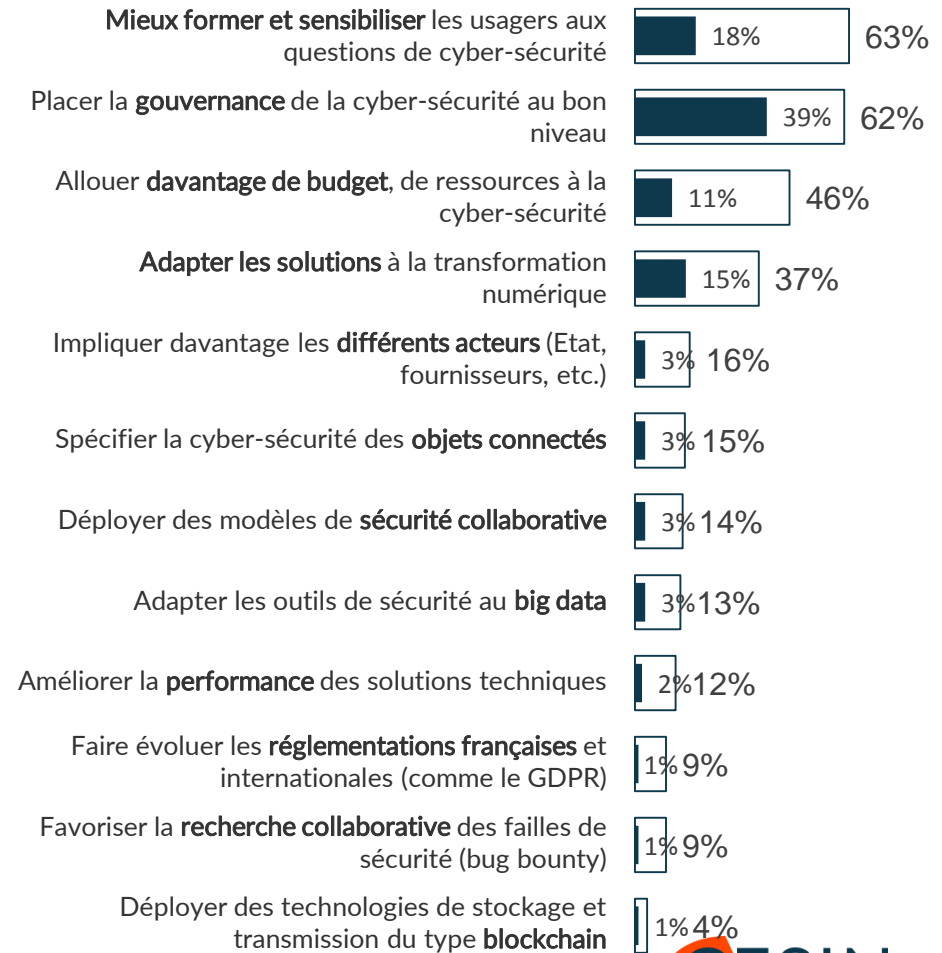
Mieux former et sensibiliser les usagers aux questions de cyber-sécurité 18% 63%

Placer la gouvernance de la cyber-sécurité au bon niveau 39% 62%

Allouer davantage de budget, de ressources à la cyber-sécurité 11% 46%

Adapter les solutions à la transformation numérique 15% 37%

Impliquer davantage les différents acteurs (Etat, fournisseurs, etc.) 3% 16%

Spécifier la cyber-sécurité des objets connectés 3% 15%

Déployer des modèles de sécurité collaborative 3% 14%

Adapter les outils de sécurité au big data 3% 13%

Améliorer la performance des solutions techniques 2% 12%

Faire évoluer les réglementations françaises et internationales (comme le GDPR) 1% 9%

Favoriser la recherche collaborative des failles de sécurité (bug bounty) 1% 9%

Déployer des technologies de stockage et transmission du type blockchain 1% 4%

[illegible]